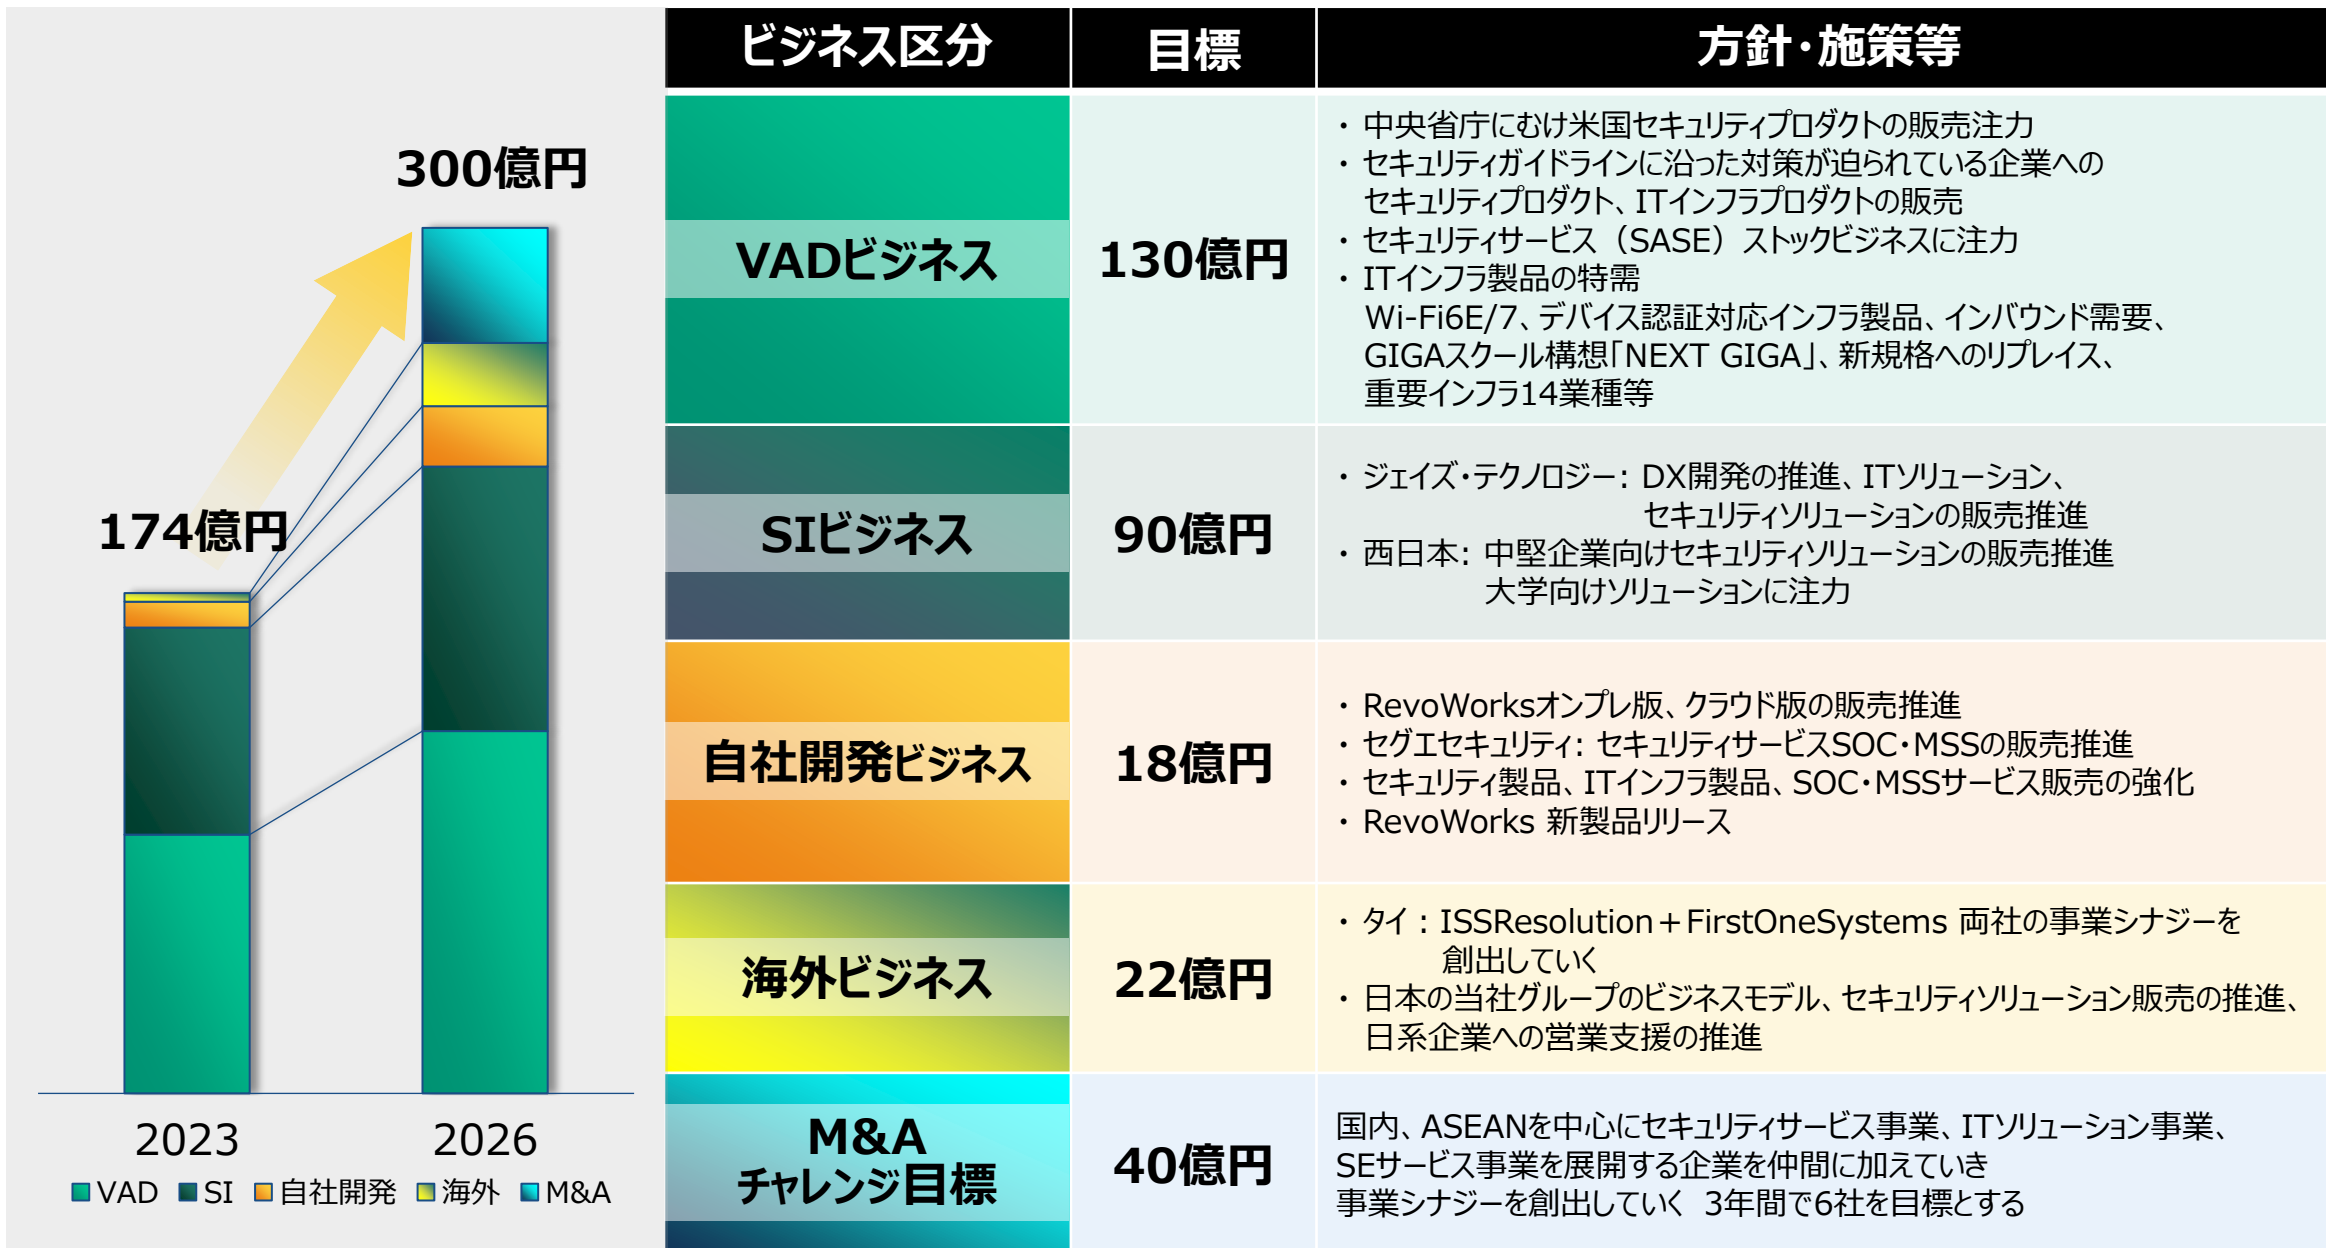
300億円

174億円

2023　2026

VAD　SI　自社開発　海外　M&A

| ビジネス区分 | 目標 | 方針・施策等 |
|---|---|---|
| VADビジネス | 130億円 | ・中央省庁にむけ米国セキュリティプロダクトの販売注力<br>・セキュリティガイドラインに沿った対策が迫られている企業へのセキュリティプロダクト、ITインフラプロダクトの販売<br>・セキュリティサービス（SASE）ストックビジネスに注力<br>・ITインフラ製品の特需 Wi-Fi6E/7、デバイス認証対応インフラ製品、インバウンド需要、GIGAスクール構想「NEXT GIGA」、新規格へのリプレイス、重要インフラ14業種等 |
| SIビジネス | 90億円 | ・ジェイズ・テクノロジー：DX開発の推進、ITソリューション、セキュリティソリューションの販売推進<br>・西日本：中堅企業向けセキュリティソリューションの販売推進 大学向けソリューションに注力 |
| 自社開発ビジネス | 18億円 | ・RevoWorksオンプレ版、クラウド版の販売推進<br>・セグエセキュリティ：セキュリティサービスSOC・MSSの販売推進<br>・セキュリティ製品、ITインフラ製品、SOC・MSSサービス販売の強化<br>・RevoWorks 新製品リリース |
| 海外ビジネス | 22億円 | ・タイ：ISSResolution＋FirstOneSystems 両社の事業シナジーを創出していく<br>・日本の当社グループのビジネスモデル、セキュリティソリューション販売の推進、日系企業への営業支援の推進 |
| M&A チャレンジ目標 | 40億円 | 国内、ASEANを中心にセキュリティサービス事業、ITソリューション事業、SEサービス事業を展開する企業を仲間に加えていき事業シナジーを創出していく　3年間で6社を目標とする |